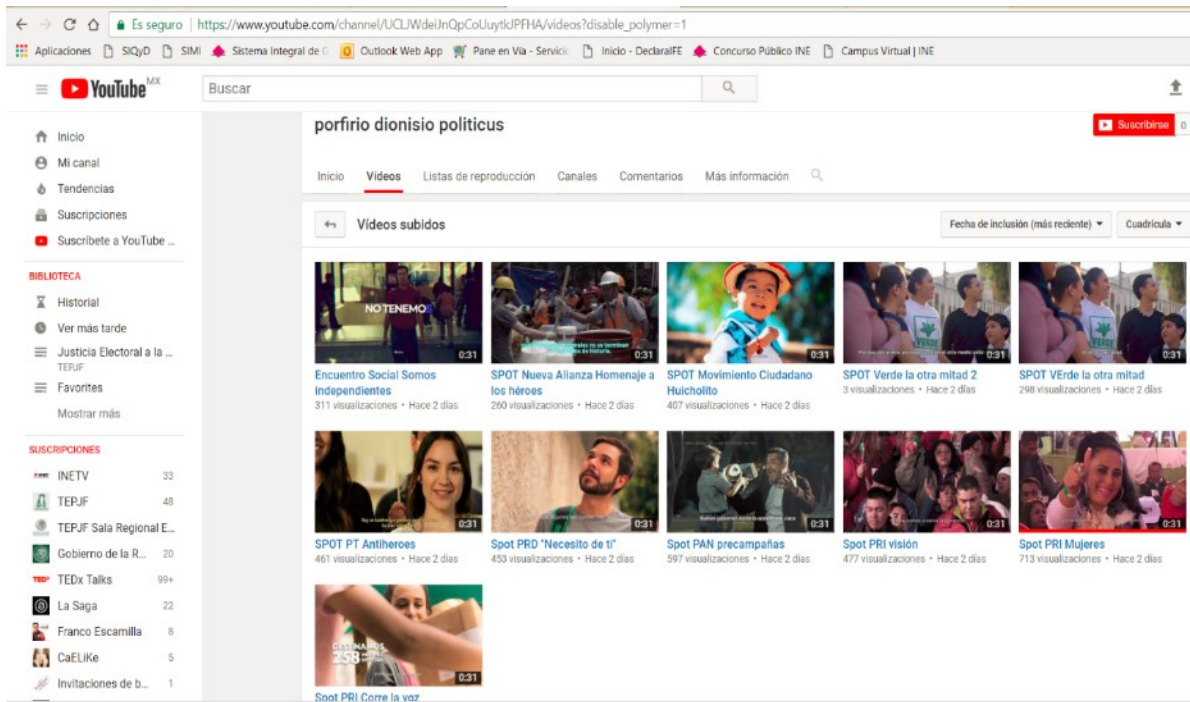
Es seguro | https://www.youtube.com/channel/UCLJWdeiJnQpCoUuytkJPFHA/videos?disable_polymer=1

Aplicaciones SIQyD SIMI Sistema Integral de C Outlook Web App Pane en Vía - Servicio Inicio - DeclaraIFE Concurso Público INE Campus Virtual | INE

YouTube MX

Buscar

Inicio
Mi canal
Tendencias
Suscripciones
Suscríbete a YouTube ...

BIBLIOTECA
Historial
Ver más tarde
Justicia Electoral a la ...
TEPJF
Favoritos
Mostrar más

SUSCRIPCIONES
INETV 33
TEPJF 48
TEPJF Sala Regional E...
Gobierno de la R... 20
TEDx Talks 99+
La Saga 22
Franco Escamilla 8
CaELiKe 5
Invitaciones de b... 1

porfirio dionisio politicus

Suscribirse 0

Inicio Videos Listas de reproducción Canales Comentarios Más información

Vídeos subidos

Fecha de inclusión (más reciente) Cuadrícula

NO TENEMOS
0:31
Encuentro Social Somos independientes
311 visualizaciones • Hace 2 días

0:31
SPOT Nueva Alianza Homenaje a los héroes
260 visualizaciones • Hace 2 días

0:31
SPOT Movimiento Ciudadano Huicholito
407 visualizaciones • Hace 2 días

0:31
SPOT Verde la otra mitad 2
3 visualizaciones • Hace 2 días

0:31
SPOT VErde la otra mitad
298 visualizaciones • Hace 2 días

0:31
SPOT PT Antiheroes
461 visualizaciones • Hace 2 días

0:31
Spot PRD "Necesito de ti"
453 visualizaciones • Hace 2 días

0:31
SPOT PAN precampañas
597 visualizaciones • Hace 2 días

0:31
SPOT PRI visión
477 visualizaciones • Hace 2 días

0:31
Spot PRI Mujeres
713 visualizaciones • Hace 2 días

0:31
Spot PRI Corre la voz